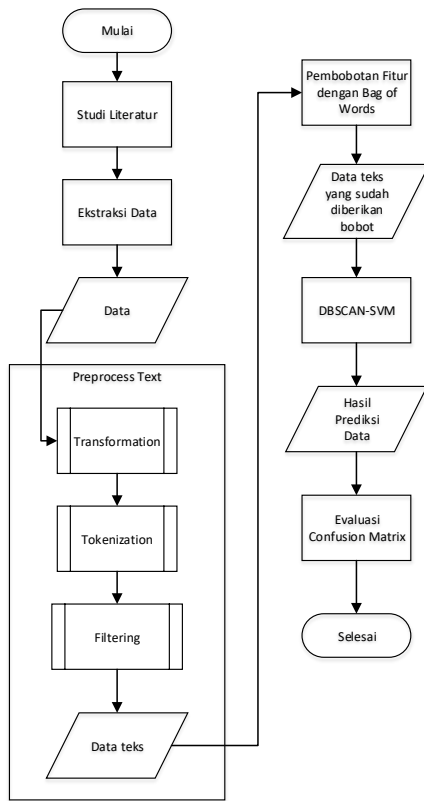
Mulai

Studi Literatur

Ekstraksi Data

Data

Preprocess Text

Transformation

Tokenization

Filtering

Data teks

Pembobotan Fitur dengan Bag of Words

Data teks yang sudah diberikan bobot

DBSCAN-SVM

Hasil Prediksi Data

Evaluasi Confusion Matrix

Selesai